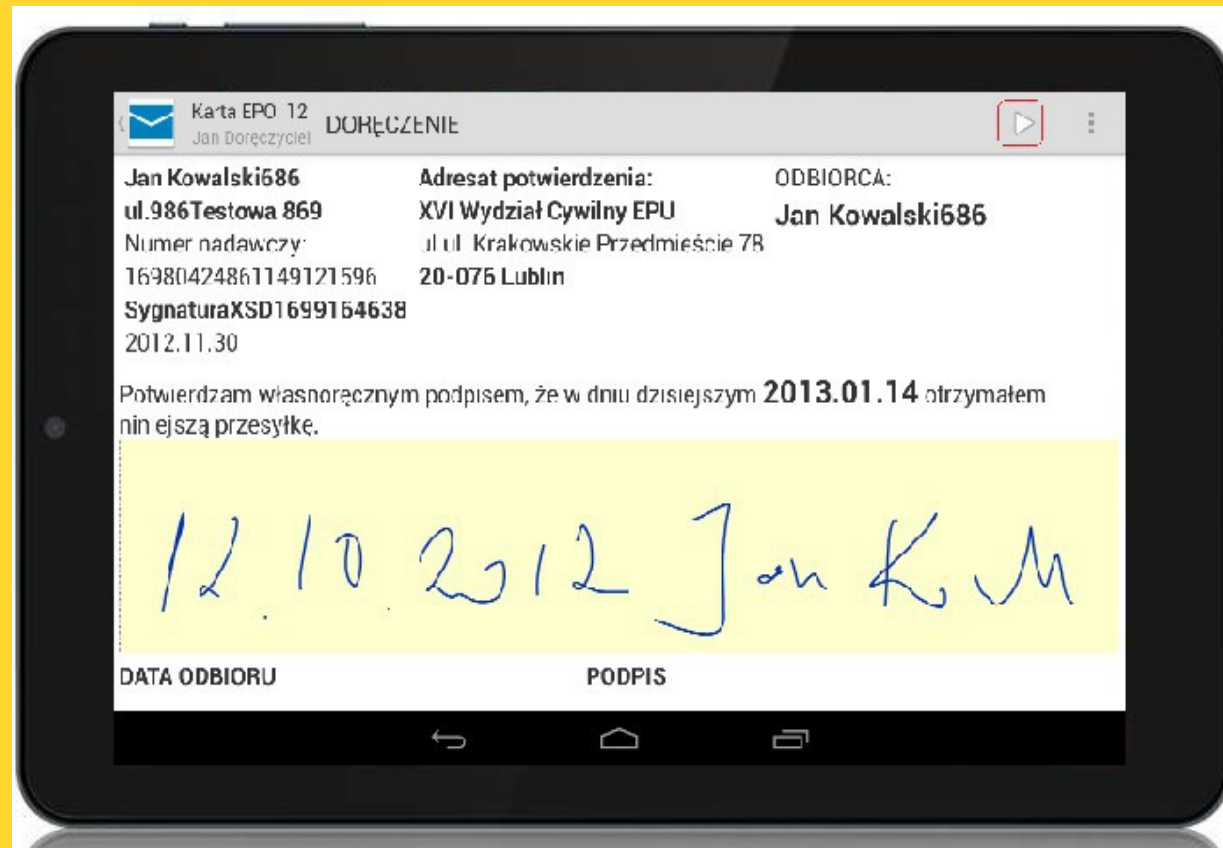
Karta EPO 12
Jan Doręczyciel
DORĘCZENIE

Jan Kowalski686
ul.986Testowa 869
Numer nadawczy:
16980424861149121596
SygnaturaXSD1699164638
2012.11.30

Adresat potwierdzenia:
XVI Wydział Cywilny EPU
ul.ul. Krakowskie Przedmieście 78
20-076 Lublin

ODBIORCA:
Jan Kowalski686

Potwierdzam własnoręcznym podpisem, że w dniu dzisiejszym 2013.01.14 otrzymałem nin ejszą przesyłkę.

12.10.2012 Jan Kow

DATA ODBIORU
PODPIS